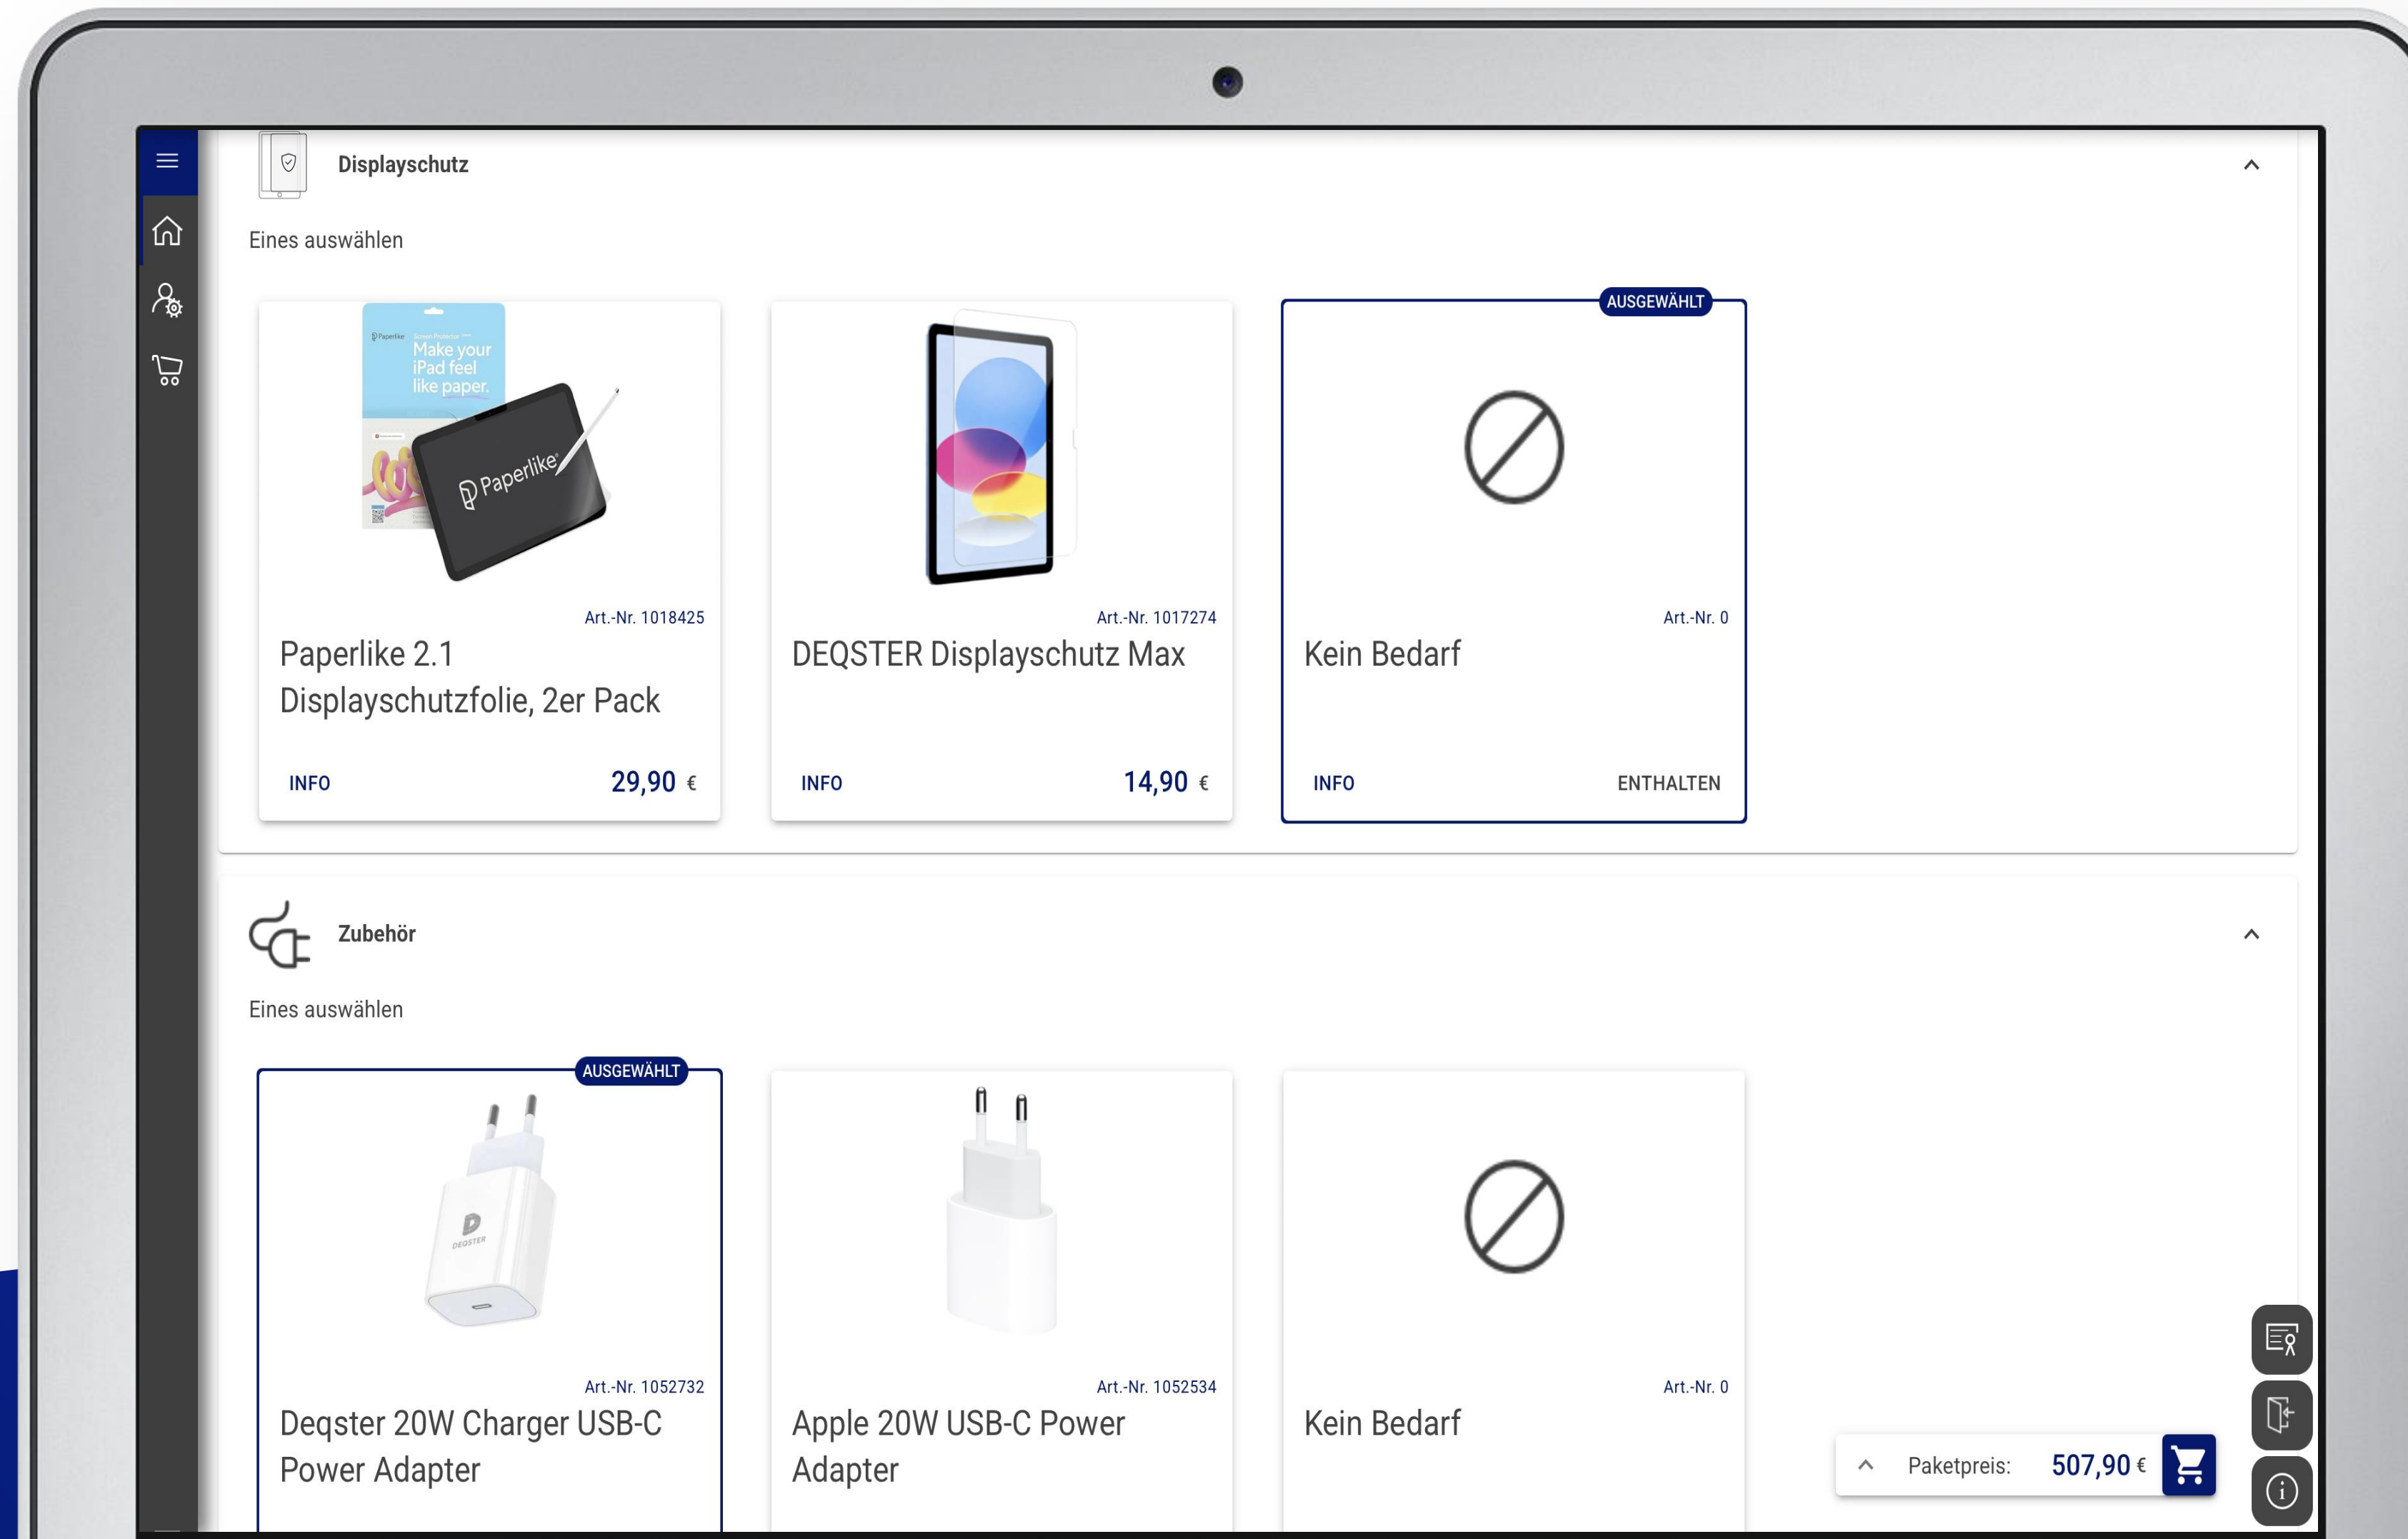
Displayschutz

Eines auswählen

Paperlike Screen Protector Make your iPad feel like paper.

Paperlike

Art.-Nr. 1018425
Paperlike 2.1 Displayschutzfolie, 2er Pack
INFO 29,90 €

Art.-Nr. 1017274
DEQSTER Displayschutz Max
INFO 14,90 €

AUSGEWÄHLT
Art.-Nr. 0
Kein Bedarf
INFO ENTHALTEN

Zubehör

Eines auswählen

AUSGEWÄHLT
DEQSTER
Art.-Nr. 1052732
Deqster 20W Charger USB-C Power Adapter

Art.-Nr. 1052534
Apple 20W USB-C Power Adapter

Art.-Nr. 0
Kein Bedarf

Paketpreis: 507,90 €